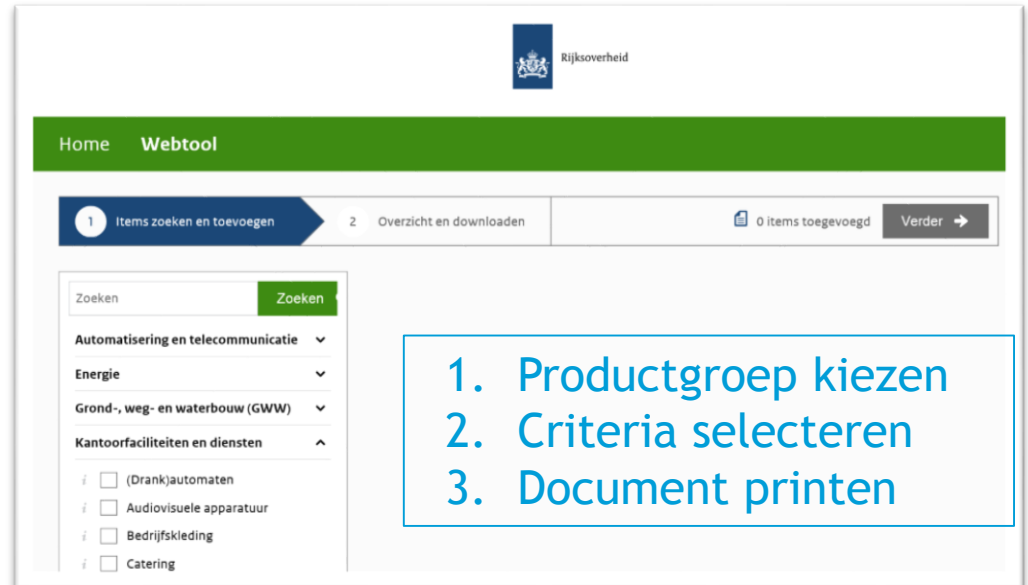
Rijksoverheid

Home Webtool

1 Items zoeken en toevoegen
2 Overzicht en downloaden
0 items toegevoegd
Verder

Zoeken
Zoeken

Automatisering en telecommunicatie
Energie
Grond-, weg- en waterbouw (GWW)
Kantoorfaciliteiten en diensten
(Drank)automaten
Audiovisuele apparatuur
Bedrijfskleding
Catering

1. Productgroep kiezen
2. Criteria selecteren
3. Document printen